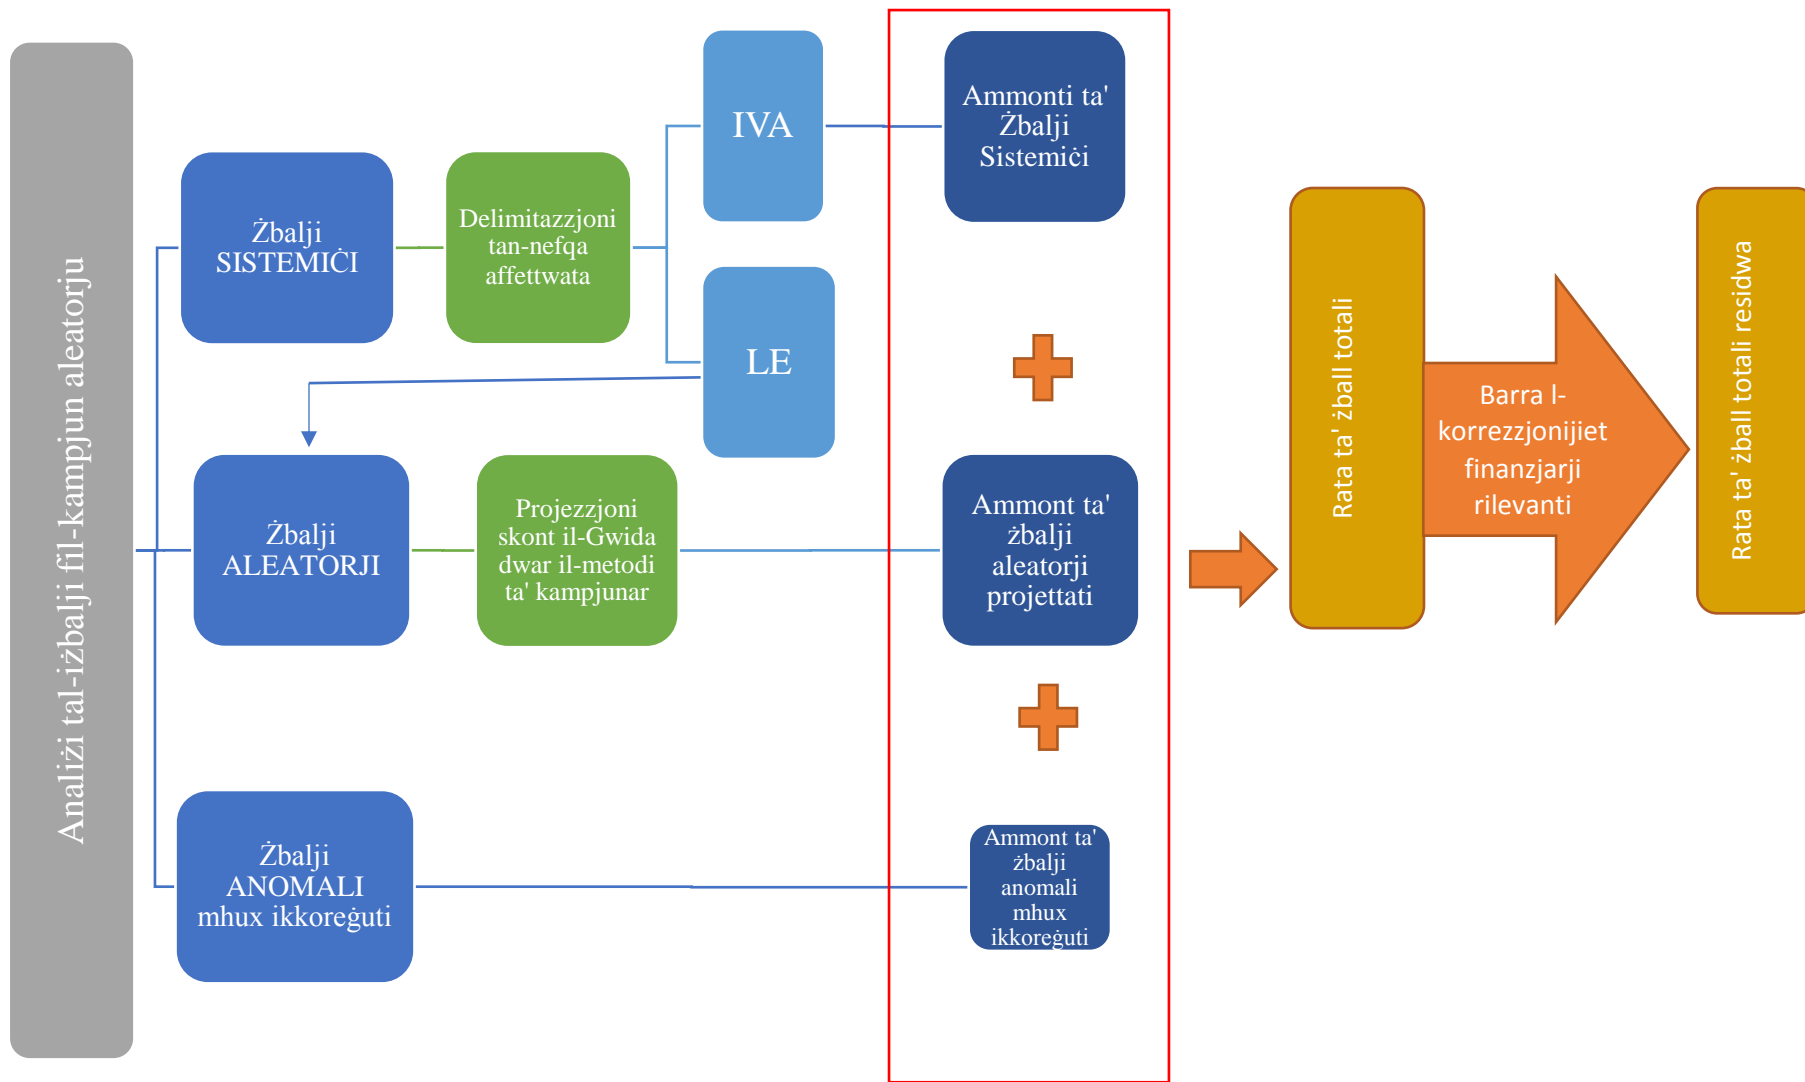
Analiżi tal-iżbalji fil-kampjun aleatorju

Żbalji SISTEMIĊI

Delimitazzjoni tan-nefqa affettwata

IVA

LE

Ammonti ta' Żbalji Sistemiċi

Żbalji ALEATORJI

Projezzjoni skont il-Gwida dwar il-metodi ta' kampjunar

Ammont ta' żbalji aleatorji projettati

Żbalji ANOMALI mhux ikkoreġuti

Ammont ta' żbalji anomali mhux ikkoreġuti

Rata ta' żball totali

Barra l-korrezzjonijiet finanzjarji rilevanti

Rata ta' żball totali residwa